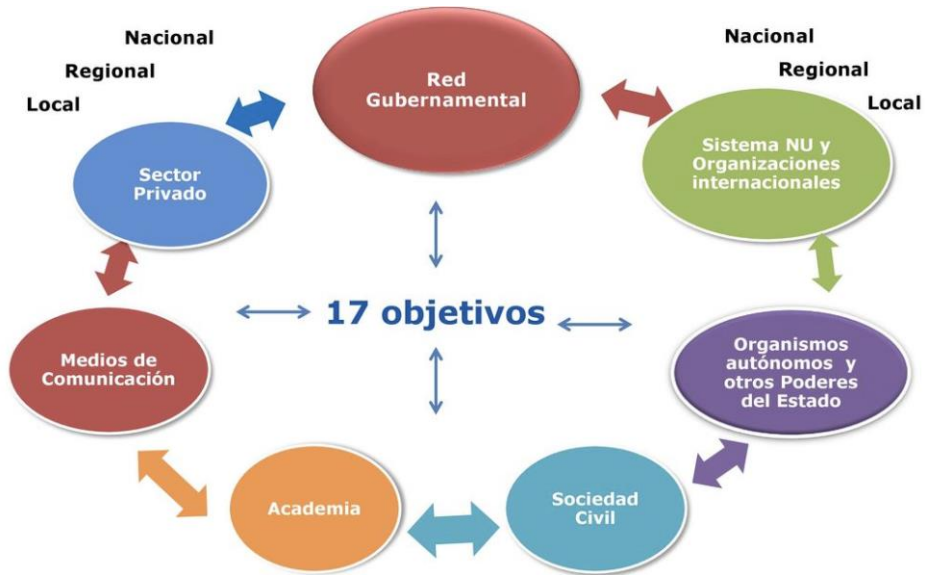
Nacional
Regional
Local

Red Gubernamental

Nacional
Regional
Local

Sector Privado

Sistema NU y Organizaciones internacionales

17 objetivos

Medios de Comunicación

Organismos autónomos y otros Poderes del Estado

Academia

Sociedad Civil